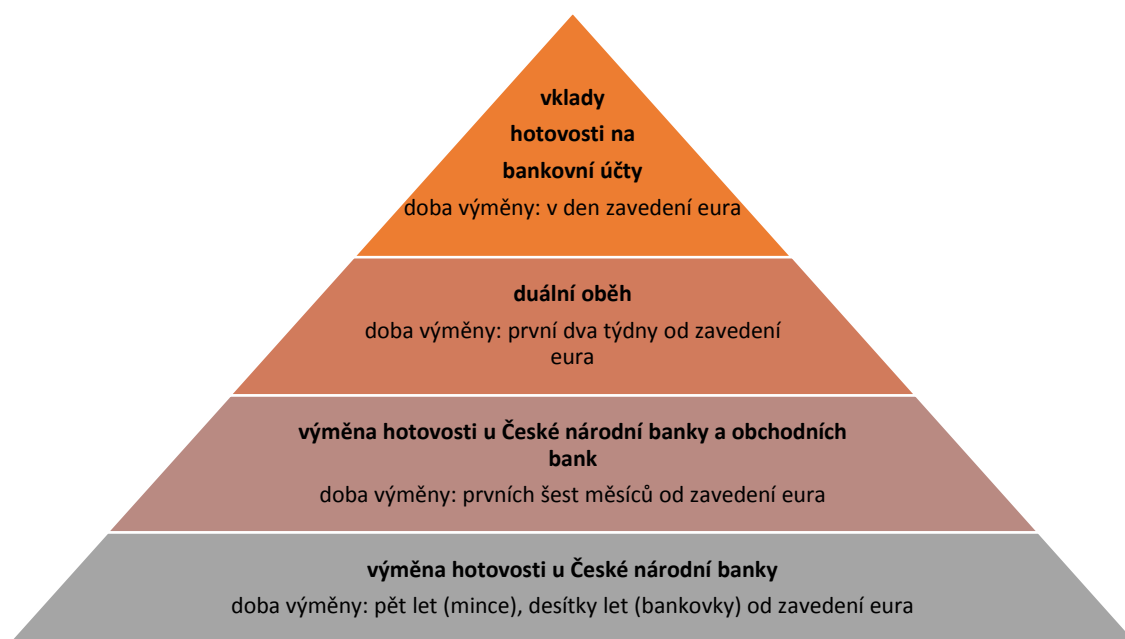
vklady hotovosti na bankovní účty
doba výměny: v den zavedení eura

duální oběh
doba výměny: první dva týdny od zavedení eura

výměna hotovosti u České národní banky a obchodních bank
doba výměny: prvních šest měsíců od zavedení eura

výměna hotovosti u České národní banky
doba výměny: pět let (mince), desítky let (bankovky) od zavedení eura